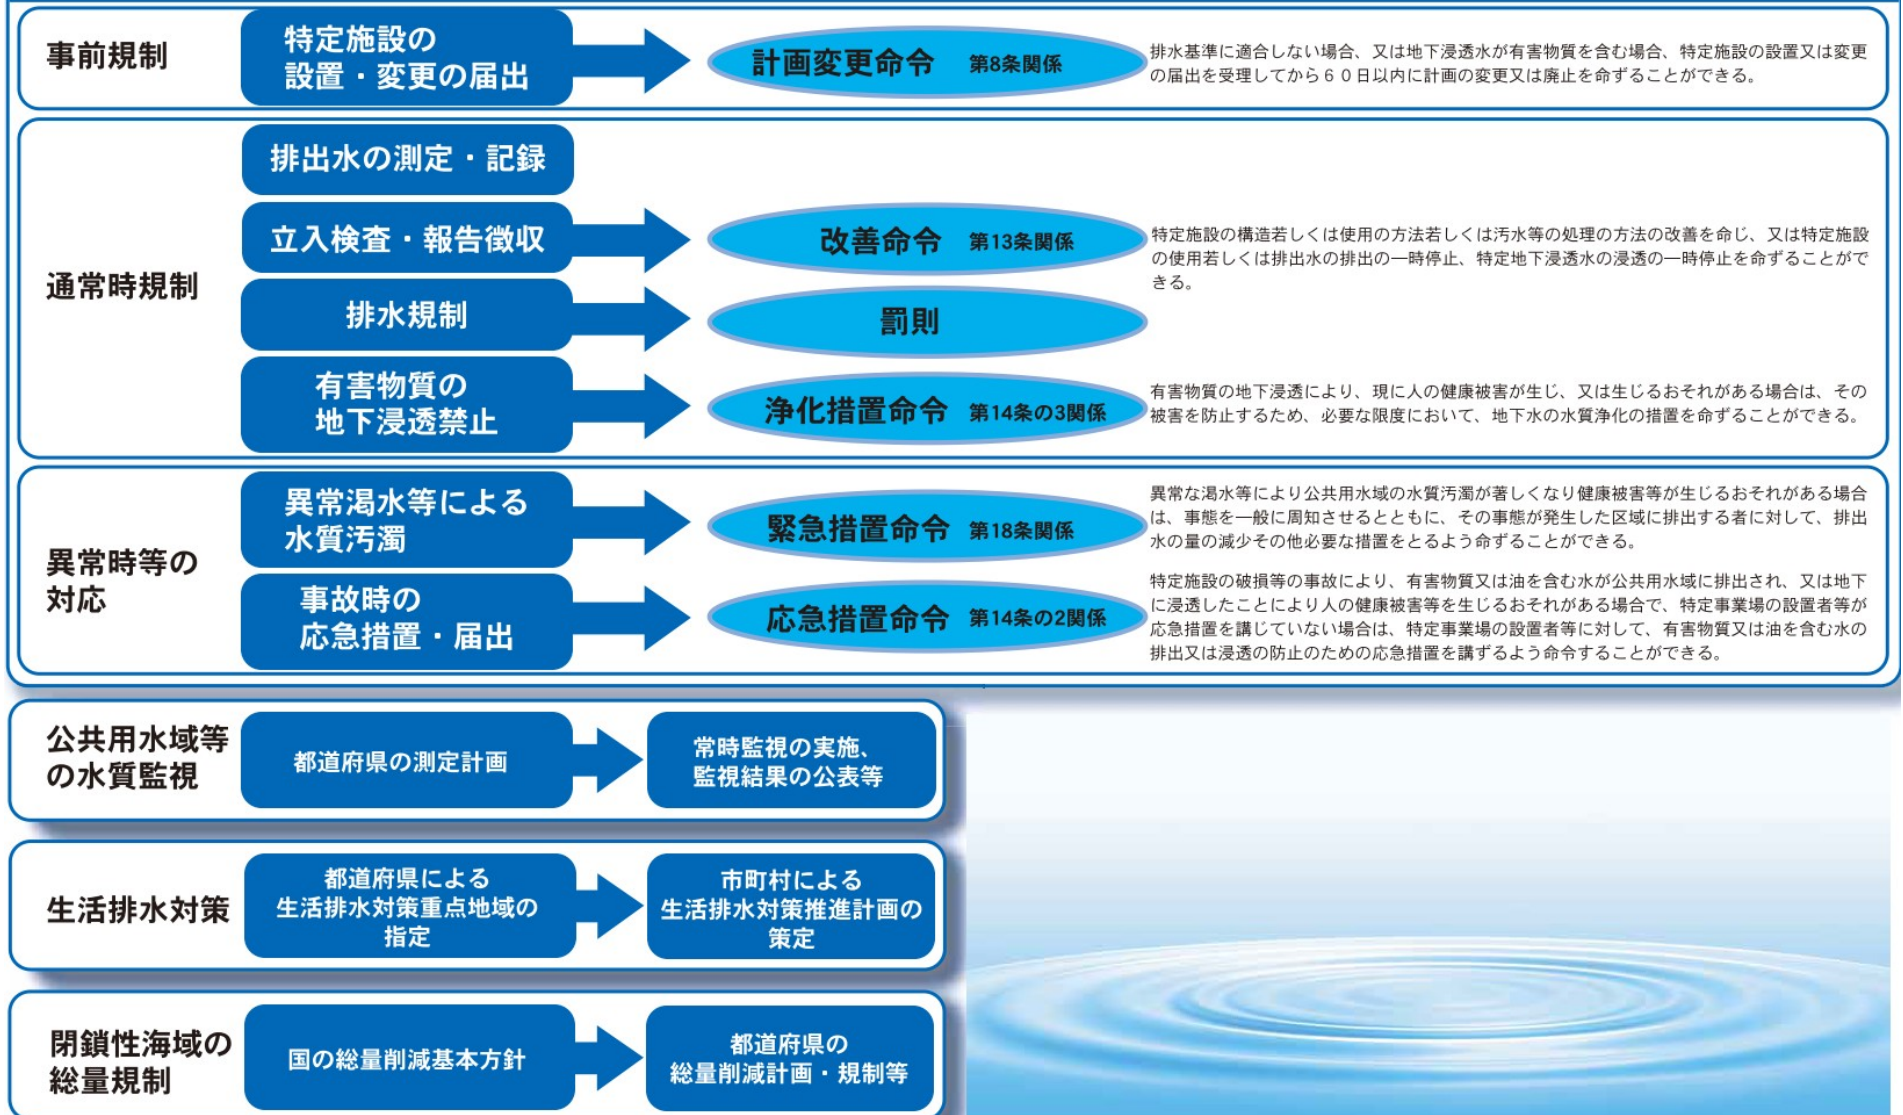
事前規制

特定施設の設置・変更の届出

計画変更命令 第8条関係

排水基準に適合しない場合、又は地下浸透水が有害物質を含む場合、特定施設の設置又は変更の届出を受理してから６０日以内に計画の変更又は廃止を命ずることができる。

通常時規制

排出水の測定・記録

立入検査・報告徴収

改善命令 第13条関係

特定施設の構造若しくは使用の方法若しくは汚水等の処理の方法の改善を命じ、又は特定施設の使用若しくは排出水の排出の一時停止、特定地下浸透水の浸透の一時停止を命ずることができる。

排水規制

罰則

有害物質の地下浸透禁止

浄化措置命令 第14条の3関係

有害物質の地下浸透により、現に人の健康被害が生じ、又は生じるおそれがある場合は、その被害を防止するため、必要な限度において、地下水の水質浄化の措置を命ずることができる。

異常時等の対応

異常渇水等による水質汚濁

緊急措置命令 第18条関係

異常な渇水等により公共用水域の水質汚濁が著しくなり健康被害等が生じるおそれがある場合は、事態を一般に周知させるとともに、その事態が発生した区域に排出する者に対して、排出水の量の減少その他必要な措置をとるよう命ずることができる。

事故時の応急措置・届出

応急措置命令 第14条の2関係

特定施設の破損等の事故により、有害物質又は油を含む水が公共用水域に排出され、又は地下に浸透したことにより人の健康被害等を生じるおそれがある場合で、特定事業場の設置者等が応急措置を講じていない場合は、特定事業場の設置者等に対して、有害物質又は油を含む水の排出又は浸透の防止のための応急措置を講ずるよう命令することができる。

公共用水域等の水質監視

都道府県の測定計画

常時監視の実施、監視結果の公表等

生活排水対策

都道府県による生活排水対策重点地域の指定

市町村による生活排水対策推進計画の策定

閉鎖性海域の総量規制

国の総量削減基本方針

都道府県の総量削減計画・規制等